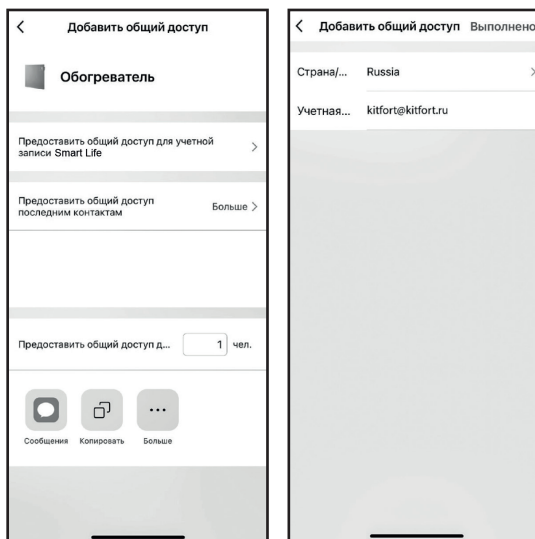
<  Добавить общий доступ

Обогреватель

Предоставить общий доступ для учетной записи Smart Life >

Предоставить общий доступ последним контактам  Больше >

Предоставить общий доступ д...  1  чел.

Сообщения  Копировать  Больше

<  Добавить общий доступ  Выполнено

Страна/...  Russia  >

Учетная...  kitfort@kitfort.ru